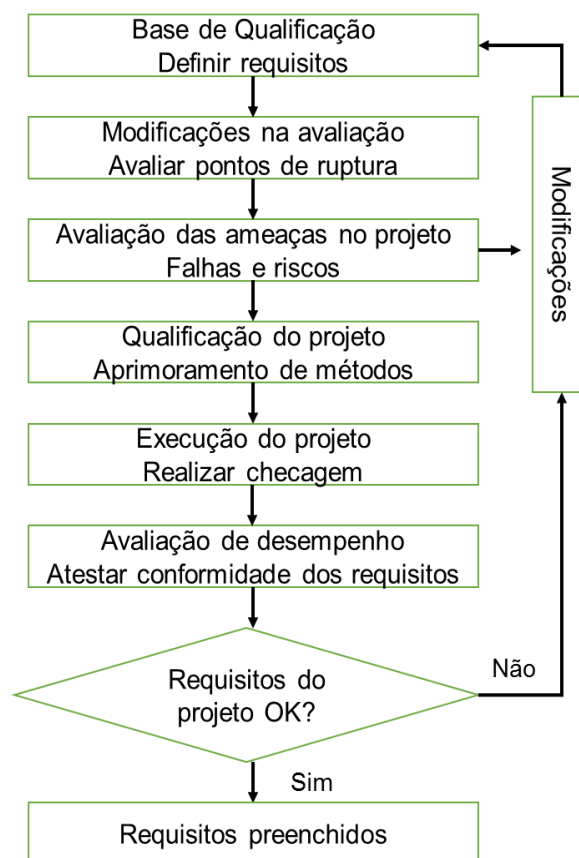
Base de Qualificação
Definir requisitos

Modificações na avaliação
Avaliar pontos de ruptura

Avaliação das ameaças no projeto
Falhas e riscos

Modificações

Qualificação do projeto
Aprimoramento de métodos

Execução do projeto
Realizar checagem

Avaliação de desempenho
Atestar conformidade dos requisitos

Requisitos do projeto OK?

Não

Sim

Requisitos preenchidos